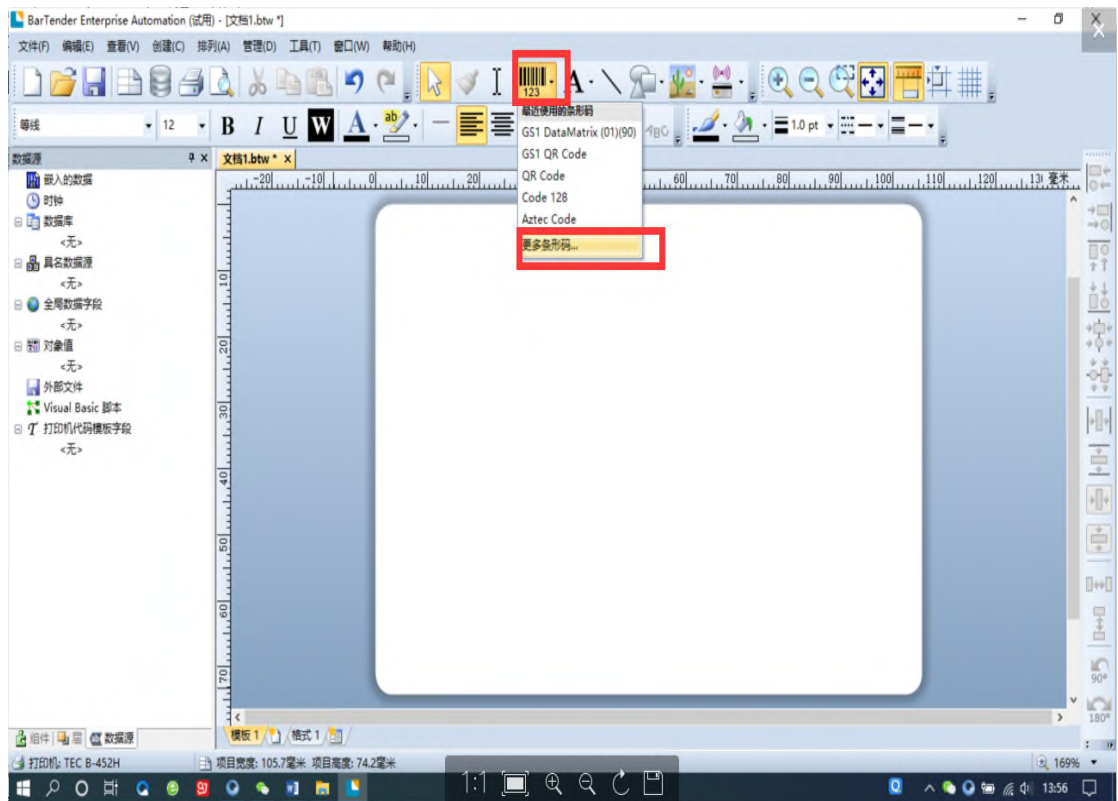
BarTender Enterprise Automation (试用) - [文档1.btw *]

文件(F) 编辑(E) 查看(V) 创建(C) 排列(A) 管理(D) 工具(T) 窗口(W) 帮助(H)

123

等线 12 B I U W A 1.0 pt

数据源

嵌入的数据
时钟
数据库
<无>
具名数据源
<无>
全局数据字段
<无>
对象值
<无>
外部文件
Visual Basic 脚本
打印机代码模板字段
<无>

文档1.btw *

最近使用的条形码
GS1 DataMatrix (01)(90)
GS1 QR Code
QR Code
Code 128
Aztec Code
更多条形码...

-20 -10 0 10 20 60 70 80 90 100 110 120 130 毫米

10 20 30 40 50 60 70

模板 1 格式 1

组件 层 数据源

打印机: TEC B-452H 项目宽度: 105.7毫米 项目高度: 74.2毫米

1:1

169%

90° 180°

13:56